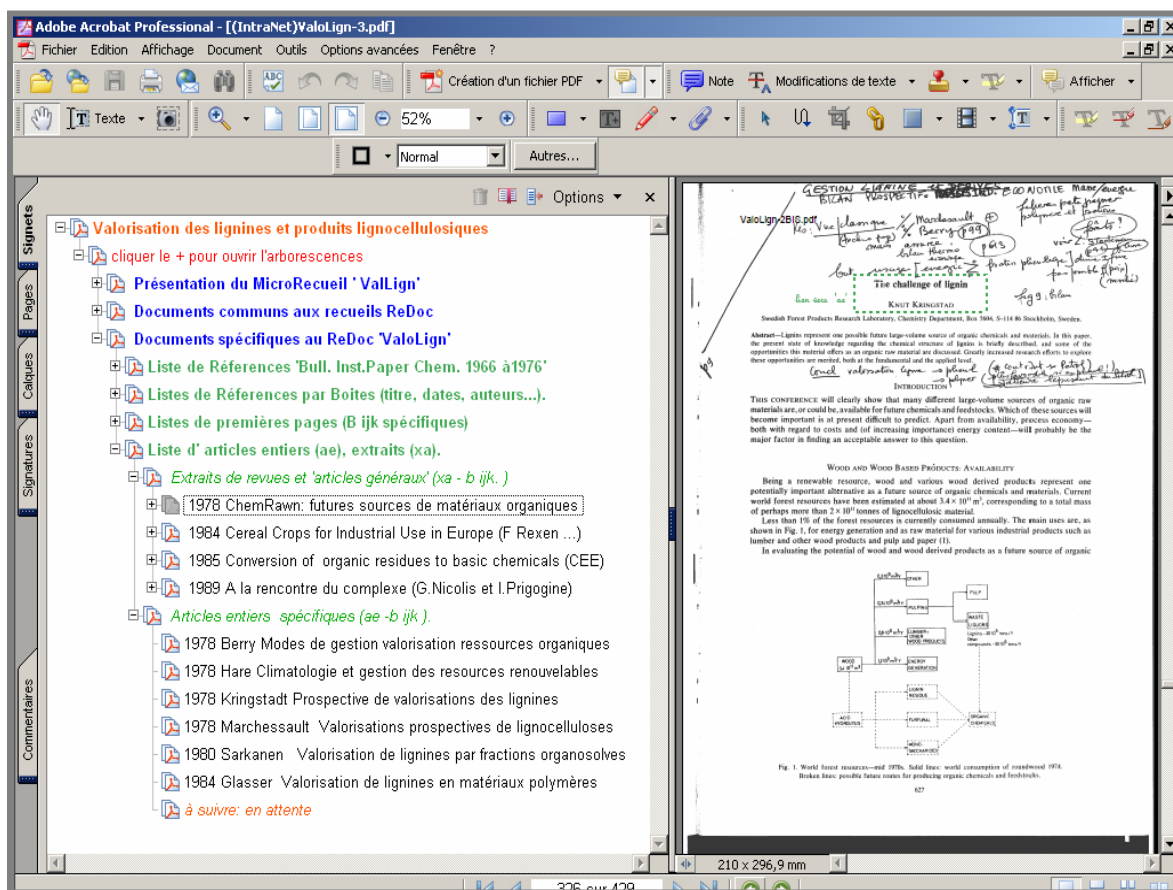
Adobe Acrobat Professional - [(IntraNet)¥ValoLign-3.pdf]

Fichier Edition Affichage Document Outils Options avancées Fenêtre ?

Création d'un fichier PDF Note Modifications de texte Afficher

Texte 52%

Normal Autres...

Options

Signets Pages Calques Signatures Commentaires

Valorisation des lignines et produits lignocellulosiques
cliquer le + pour ouvrir l'arborescences
Présentation du MicroRecueil ' ValLign'
Documents communs aux recueils ReDoc
Documents spécifiques au ReDoc 'ValoLign'
Liste de Réferences 'Bull. Inst.Paper Chem. 1966 à1976'
Listes de Réferences par Boites (titre, dates, auteurs...).
Listes de premières pages (B ijk spécifiques)
Liste d' articles entiers (ae), extraits (xa).
Extraits de revues et 'articles généraux' (xa - b ijk. )
1978 ChemRawn: futures sources de matériaux organiques
1984 Cereal Crops for Industrial Use in Europe (F Rexen ...)
1985 Conversion of organic residues to basic chemicals (CEE)
1989 A la rencontre du complexe (G.Nicolis et I.Prigogine)
Articles entiers spécifiques (ae -b ijk ).
1978 Berry Modes de gestion valorisation ressources organiques
1978 Hare Climatologie et gestion des resources renouvelables
1978 Kringstadt Prospective de valorisations des lignines
1978 Marchessault Valorisations prospectives de lignocelluloses
1980 Sarkanen Valorisation de lignines par fractions organosolves
1984 Glasser Valorisation de lignines en matériaux polymères
à suivre: en attente

ValoLign-2B13.pdf

GESTION LIGNINE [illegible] BILAN PROSPECTIF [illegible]

The challenge of lignin

KNUT KRINGSTAD

Swedish Forest Products Research Laboratory, Chemistry Department, Box 5604, S-114 86 Stockholm, Sweden.

Abstract—Lignins represent one possible future large-volume source of organic chemicals and materials. In this paper, the present state of knowledge regarding the chemical structure of lignins is briefly described, and some of the opportunities this material offers as an organic raw material are discussed. Greatly increased research efforts to explore these opportunities are merited, both at the fundamental and the applied level.

INTRODUCTION

THIS CONFERENCE will clearly show that many different large-volume sources of organic raw materials are, or could be, available for future chemicals and feedstocks. Which of these sources will become important is at present difficult to predict. Apart from availability, process economy—both with regard to costs and (of increasing importance) energy content—will probably be the major factor in finding an acceptable answer to this question.

WOOD AND WOOD BASED PRODUCTS: AVAILABILITY

Being a renewable resource, wood and various wood derived products represent one potentially important alternative as a future source of organic chemicals and materials. Current world forest resources have been estimated at about $3.4 \times 10^{11}$ m³, corresponding to a total mass of perhaps more than $2 \times 10^{11}$ tonnes of lignocellulosic material.
Less than 1% of the forest resources is currently consumed annually. The main uses are, as shown in Fig. 1, for energy generation and as raw material for various industrial products such as lumber and other wood products and pulp and paper (1).
In evaluating the potential of wood and wood derived products as a future source of organic

OTHER PULPING PULP LUMBER OTHER WOOD PRODUCTS ENERGY GENERATION WOOD LIGNIN RESIDUE FURFURAL MONOSACCHARIDES ACID HYDROLYSIS ORGANIC CHEMICALS WASTE LIQUORS

Fig. 1. World forest resources—mid 1970s. Solid lines: world consumption of roundwood 1974. Broken lines: possible future routes for producing organic chemicals and feedstocks.

627

210 x 296,9 mm

326 sur 429